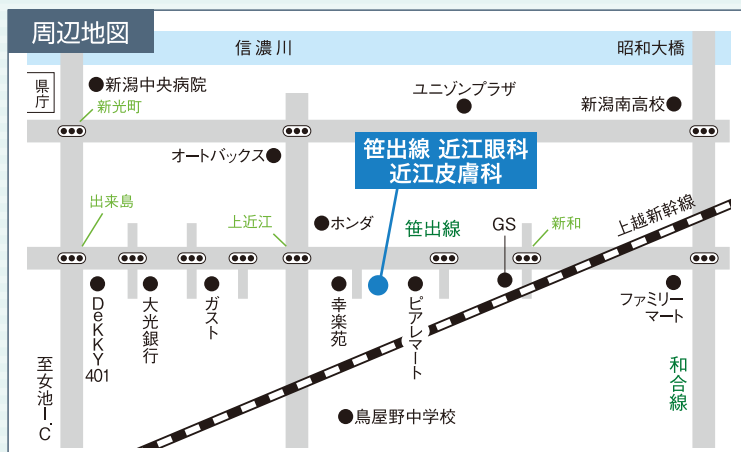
周辺地図

信濃川

昭和大橋

県庁

新潟中央病院

新光町

ユニゾンプラザ

新潟南高校

笹出線 近江眼科
近江皮膚科

オートバックス

出来島

上近江

ホンダ

笹出線

GS

新和

上越新幹線

DeKKY401

大光銀行

ガスト

幸楽苑

ピアレマート

ファミリーマート

至女池I・C

和合線

鳥屋野中学校